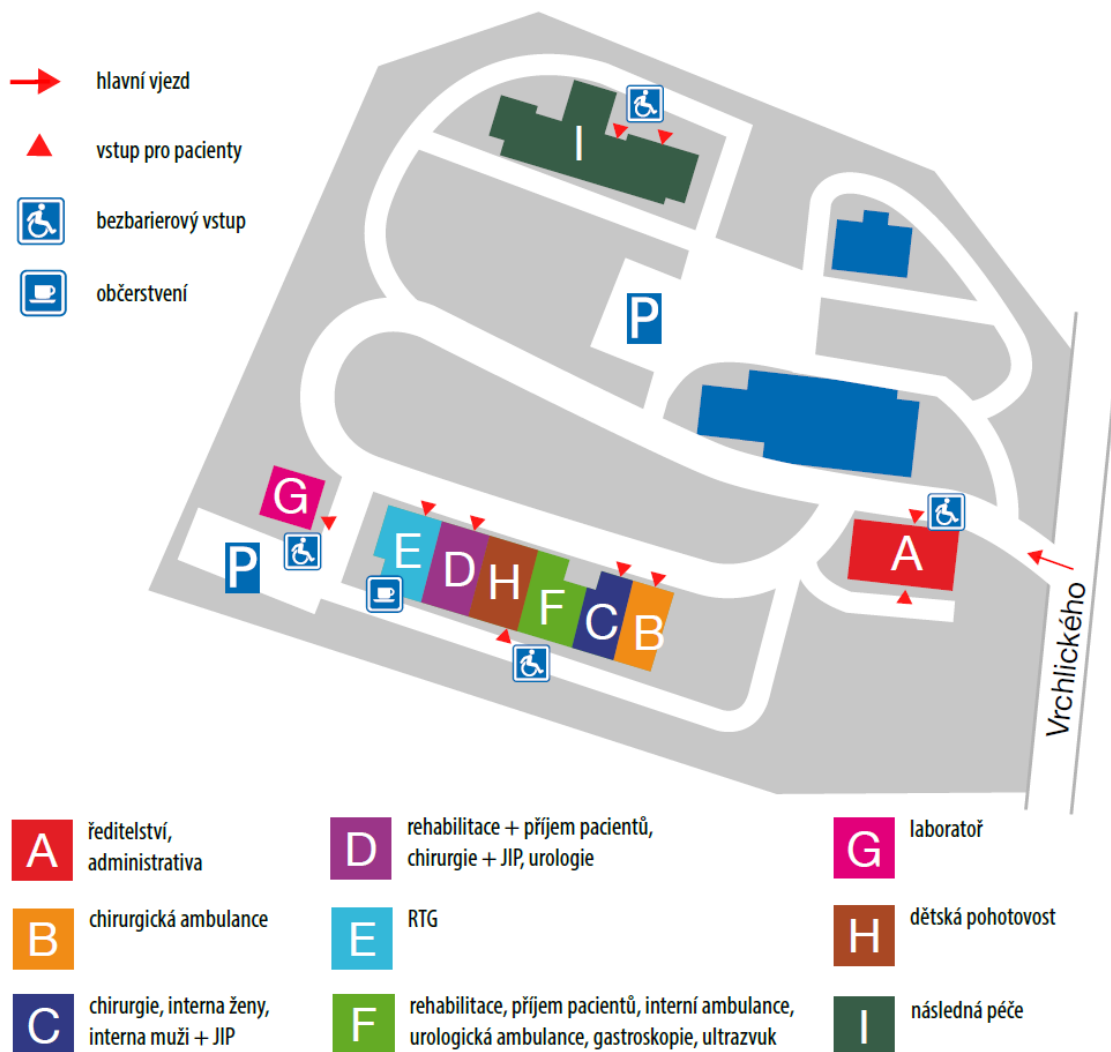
hlavní vjezd

vstup pro pacienty

bezbarierový vstup

občerstvení

I

P

G

P

E D H F C B

A

Vrchlického

A ředitelství, administrativa

B chirurgická ambulance

C chirurgie, interna ženy, interna muži + JIP

D rehabilitace + příjem pacientů, chirurgie + JIP, urologie

E RTG

F rehabilitace, příjem pacientů, interní ambulance, urologická ambulance, gastroskopie, ultrazvuk

G laboratoř

H dětská pohotovost

I následná péče